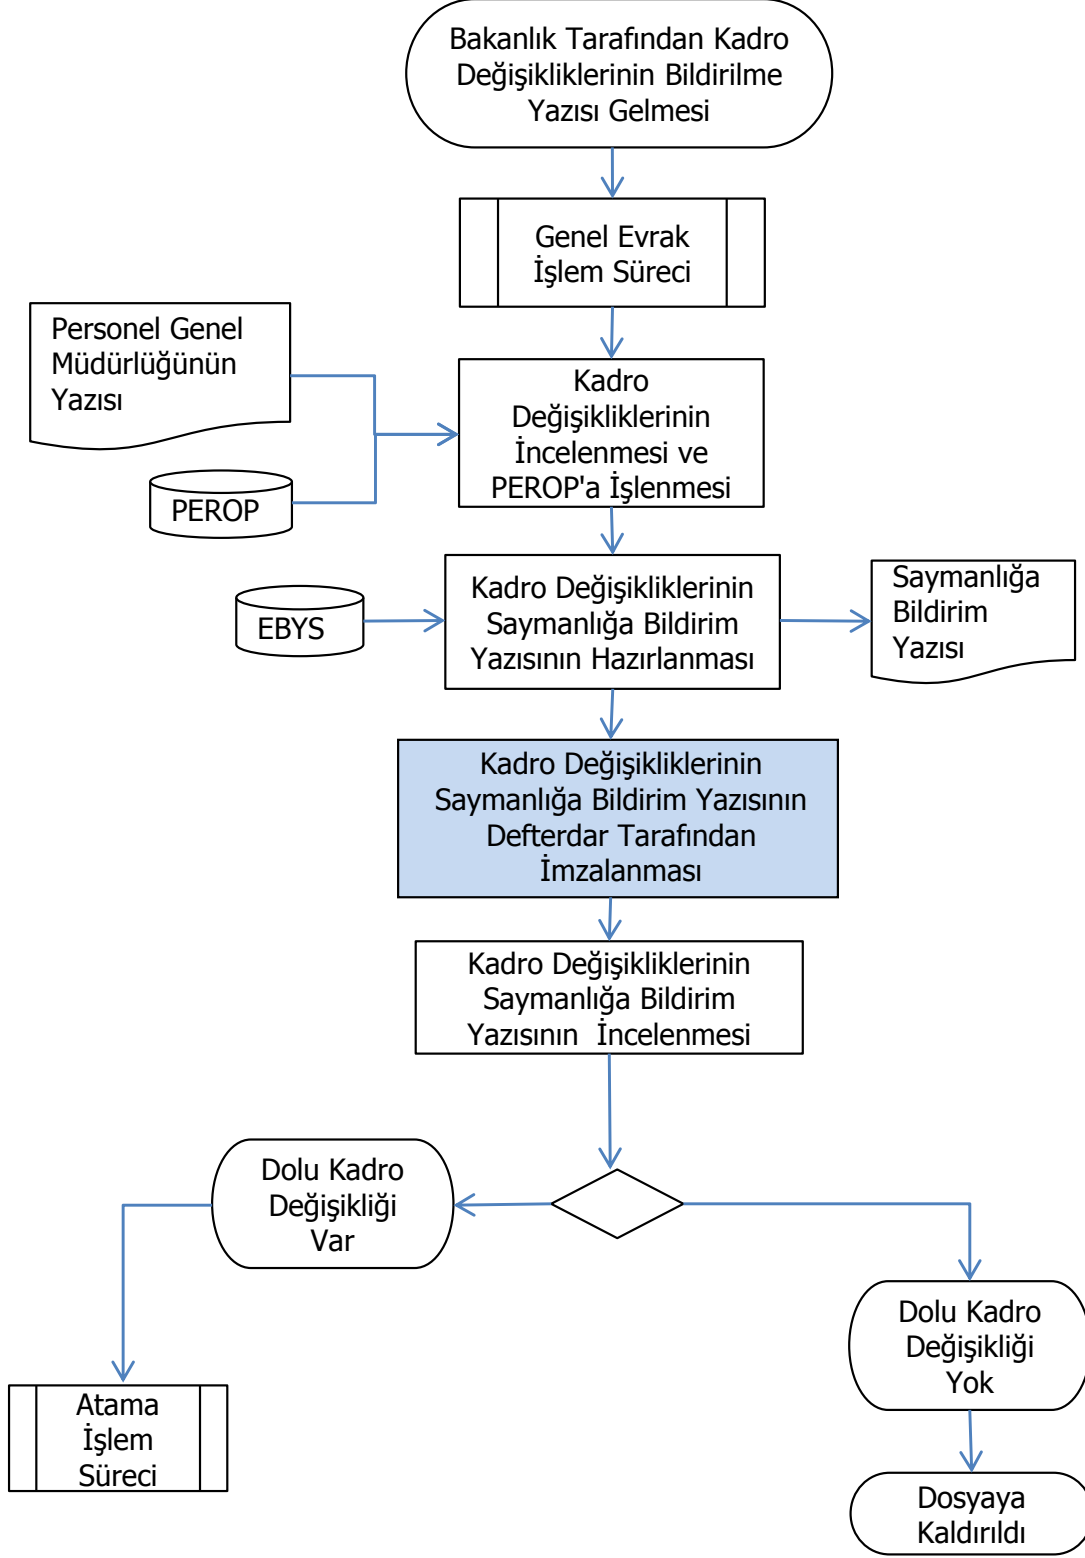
Bakanlık Tarafından Kadro Değişikliklerinin Bildirilme Yazısı Gelmesi

Genel Evrak İşlem Süreci

Personel Genel Müdürlüğünün Yazısı

PEROP

Kadro Değişikliklerinin İncelenmesi ve PEROP'a İşlenmesi

EBYS

Kadro Değişikliklerinin Saymanlığa Bildirim Yazısının Hazırlanması

Saymanlığa Bildirim Yazısı

Kadro Değişikliklerinin Saymanlığa Bildirim Yazısının Defterdar Tarafından İmzalanması

Kadro Değişikliklerinin Saymanlığa Bildirim Yazısının İncelenmesi

Dolu Kadro Değişikliği Var

Atama İşlem Süreci

Dolu Kadro Değişikliği Yok

Dosyaya Kaldırıldı